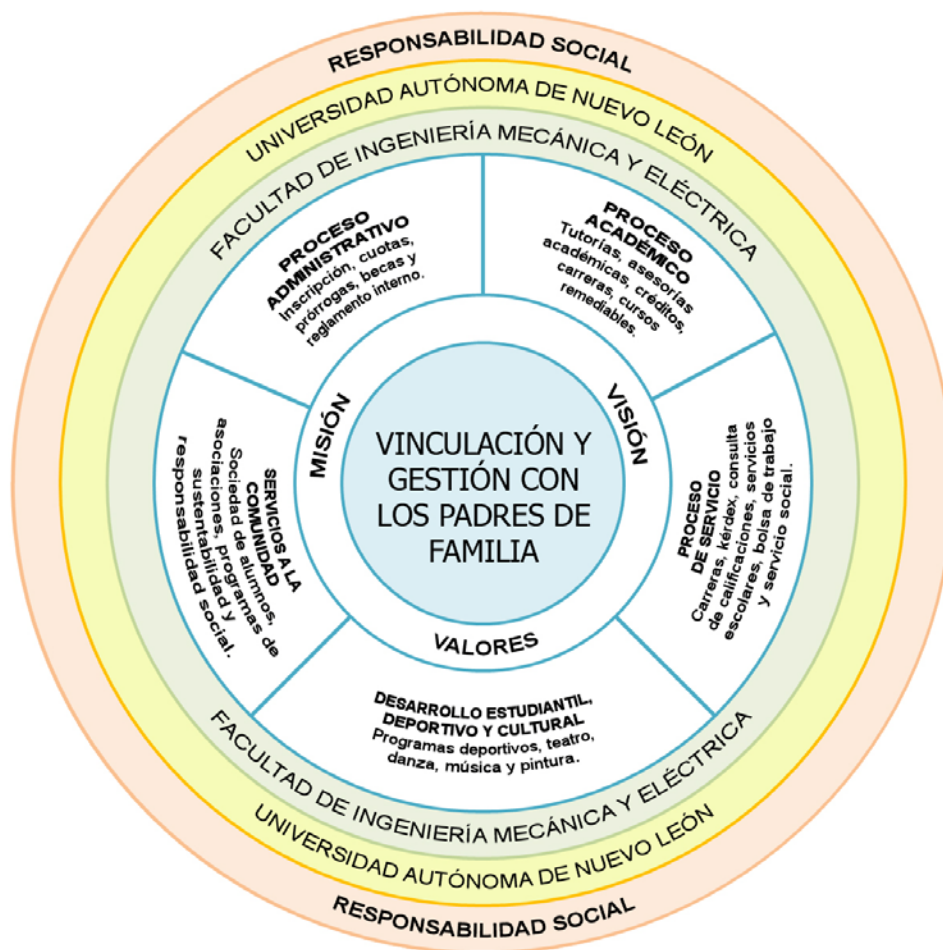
RESPONSABILIDAD SOCIAL

UNIVERSIDAD AUTÓNOMA DE NUEVO LEÓN

FACULTAD DE INGENIERÍA MECÁNICA Y ELÉCTRICA

PROCESO ADMINISTRATIVO
Inscripción, cuotas, prórrogas, becas y reglamento interno.

PROCESO ACADÉMICO
Tutorías, asesorías académicas, créditos, carreras, cursos remediables.

MISIÓN

VISIÓN

VINCULACIÓN Y GESTIÓN CON LOS PADRES DE FAMILIA

SERVICIOS A LA COMUNIDAD
Sociedad de alumnos, asociaciones, programas de sustentabilidad y responsabilidad social.

PROCESO DE SERVICIO
Carreras, kárdex, consulta de calificaciones, servicios escolares, bolsa de trabajo y servicio social.

VALORES

DESARROLLO ESTUDIANTIL, DEPORTIVO Y CULTURAL
Programas deportivos, teatro, danza, música y pintura.

FACULTAD DE INGENIERÍA MECÁNICA Y ELÉCTRICA

UNIVERSIDAD AUTÓNOMA DE NUEVO LEÓN

RESPONSABILIDAD SOCIAL